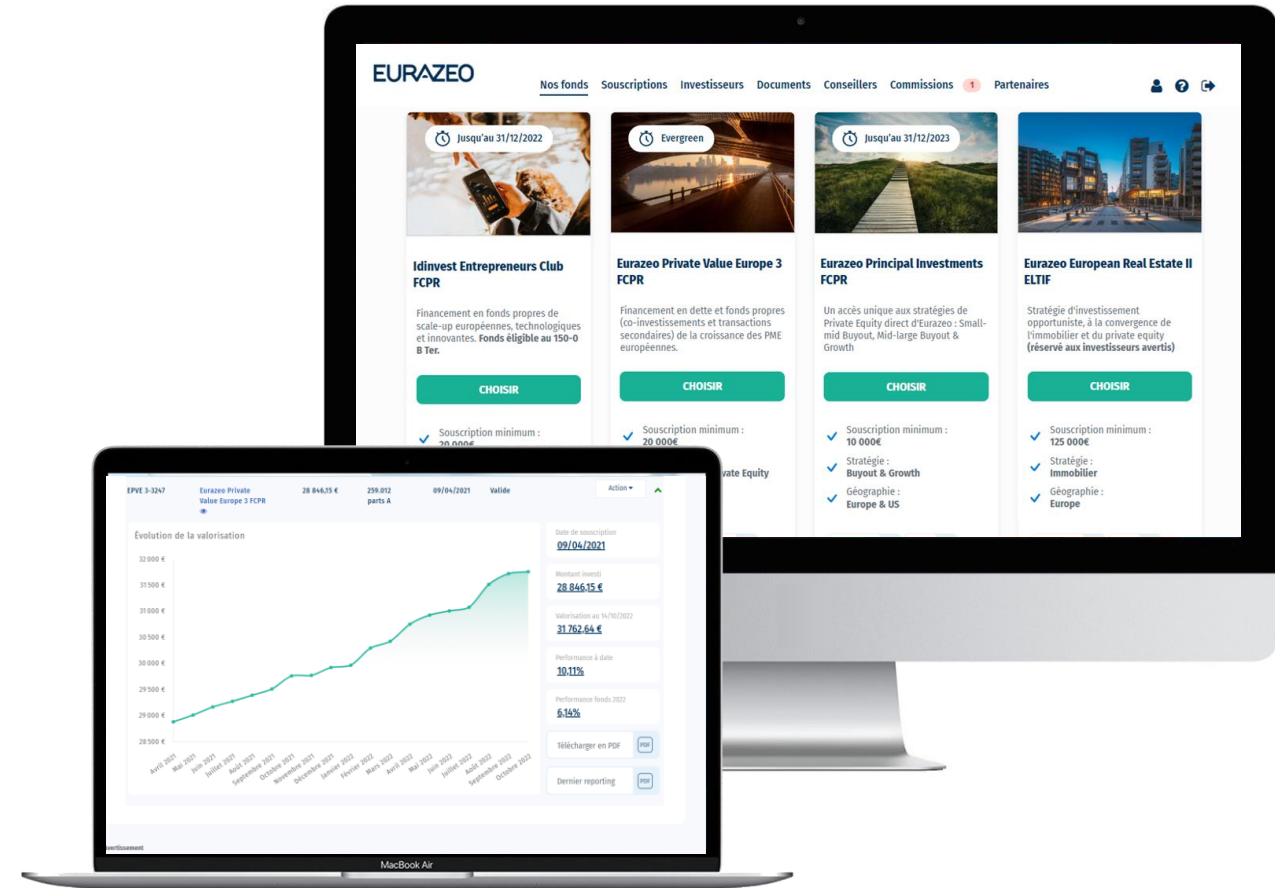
EURAZEO

Nos fonds Souscriptions Investisseurs Documents Conseillers Commissions 1 Partenaires

Jusqu'au 31/12/2022

Idinvest Entrepreneurs Club FCPR

Financement en fonds propres de scale-up européennes, technologiques et innovantes. **Fonds éligible au 150-0 B Ter.**

CHOISIR

Souscription minimum :
20 000€

Evergreen

Eurazeo Private Value Europe 3 FCPR

Financement en dette et fonds propres (co-investissements et transactions secondaires) de la croissance des PME européennes.

CHOISIR

Souscription minimum :
20 000€

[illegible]vate Equity

Jusqu'au 31/12/2023

Eurazeo Principal Investments FCPR

Un accès unique aux stratégies de Private Equity direct d'Eurazeo : Small-mid Buyout, Mid-large Buyout & Growth

CHOISIR

Souscription minimum :
10 000€

Stratégie :
Buyout & Growth

Géographie :
Europe & US

Eurazeo European Real Estate II ELTIF

Stratégie d'investissement opportuniste, à la convergence de l'immobilier et du private equity **(réservé aux investisseurs avertis)**

CHOISIR

Souscription minimum :
125 000€

Stratégie :
Immobilier

Géographie :
Europe

EPVE 3-3247 Eurazeo Private Value Europe 3 FCPR 28 846,15 € 259.012 parts A 09/04/2021 Valide Action

Évolution de la valorisation

32 000 €
31 500 €
31 000 €
30 500 €
30 000 €
29 500 €
29 000 €
28 500 €

Avril 2021 Mai 2021 Juin 2021 Juillet 2021 Août 2021 Septembre 2021 Octobre 2021 Novembre 2021 Décembre 2021 Janvier 2022 Février 2022 Mars 2022 Avril 2022 Mai 2022 Juin 2022 Juillet 2022 Août 2022 Septembre 2022 Octobre 2022

Date de souscription
09/04/2021

Montant investi
28 846,15 €

Valorisation au 14/10/2022
31 762,64 €

Performance à date
10,11%

Performance fonds 2022
6,14%

Télécharger en PDF PDF

Dernier reporting PDF

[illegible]rtissement

MacBook Air